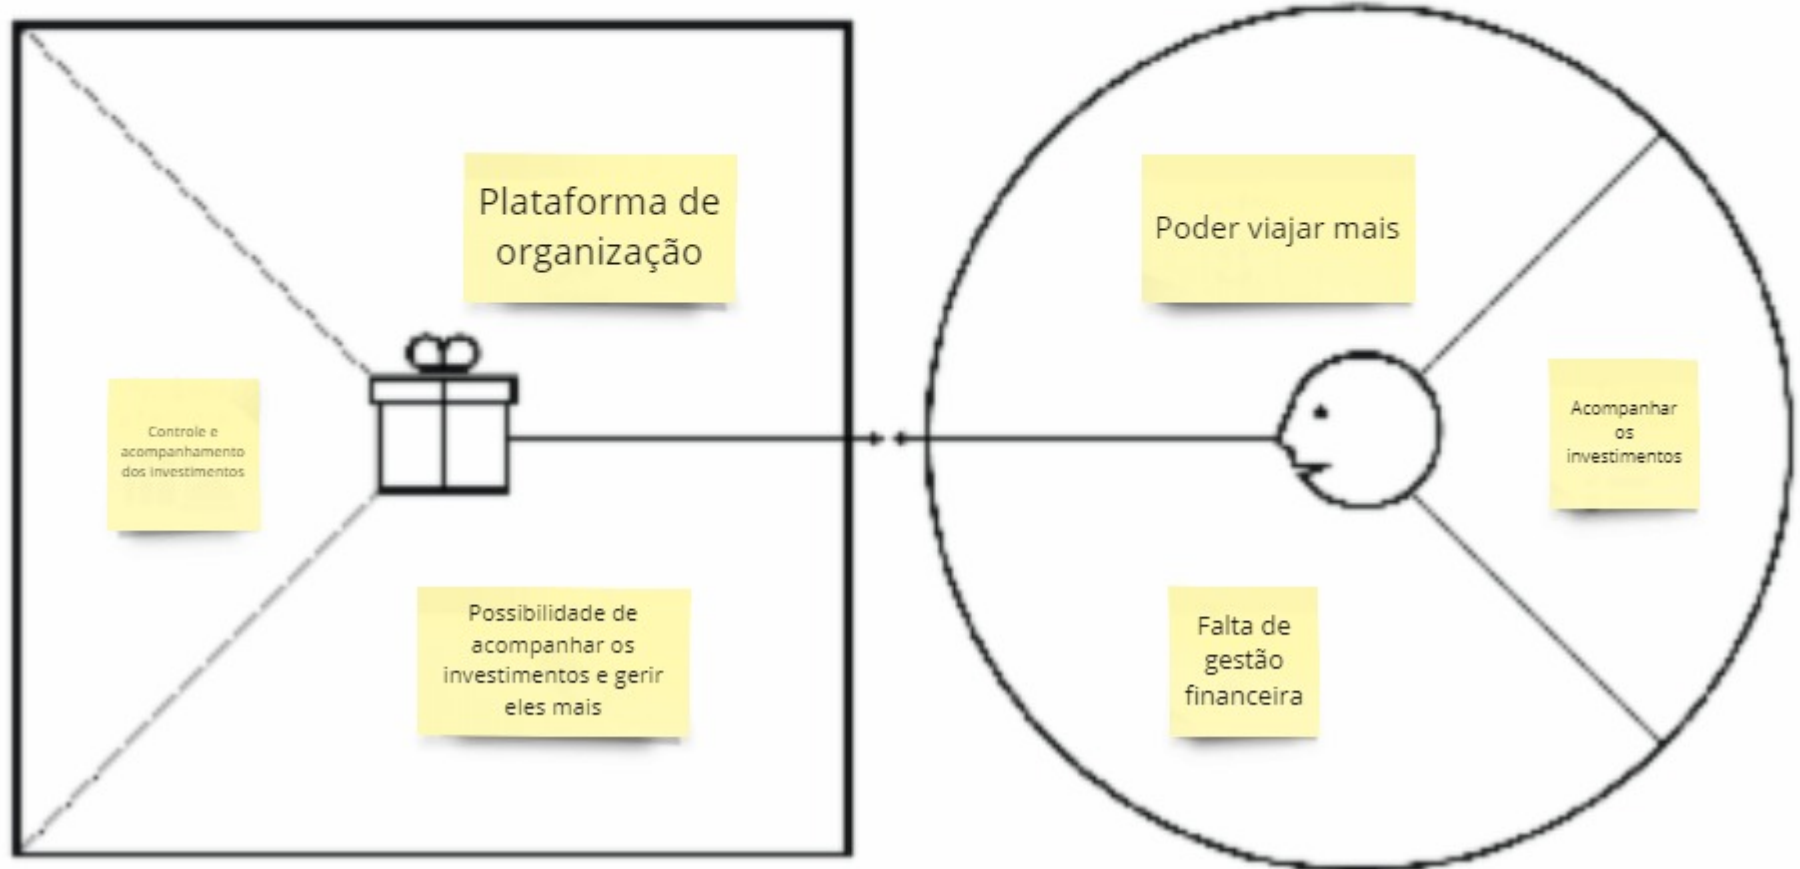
Plataforma de organização

Controle e acompanhamento dos investimentos

Possibilidade de acompanhar os investimentos e gerir eles mais

Poder viajar mais

Acompanhar os investimentos

Falta de gestão financeira